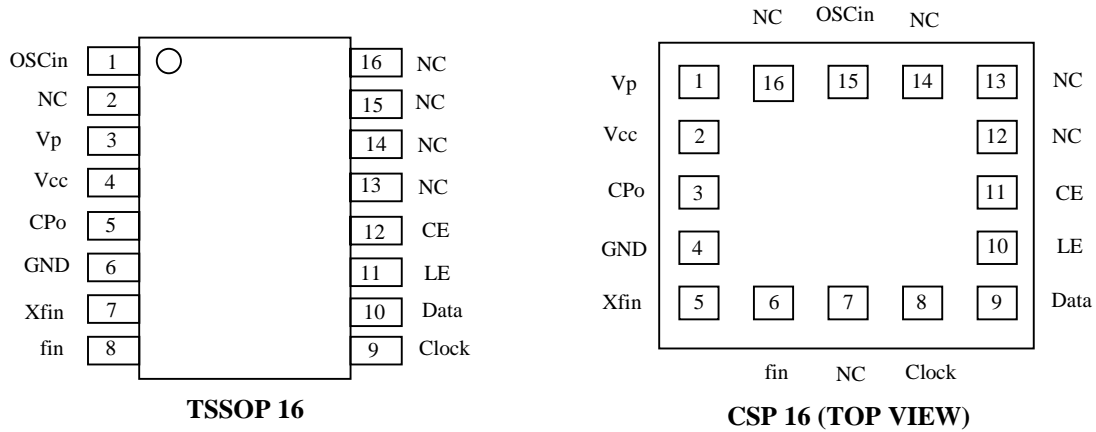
OSCin 1
NC 2
Vp 3
Vcc 4
CPo 5
GND 6
Xfin 7
fin 8

16 NC
15 NC
14 NC
13 NC
12 CE
11 LE
10 Data
9 Clock

TSSOP 16

NC OSCin NC

Vp 1 16 15 14 13 NC
Vcc 2 12 NC
CPo 3 11 CE
GND 4 10 LE
Xfin 5 6 7 8 9 Data

fin NC Clock

CSP 16 (TOP VIEW)